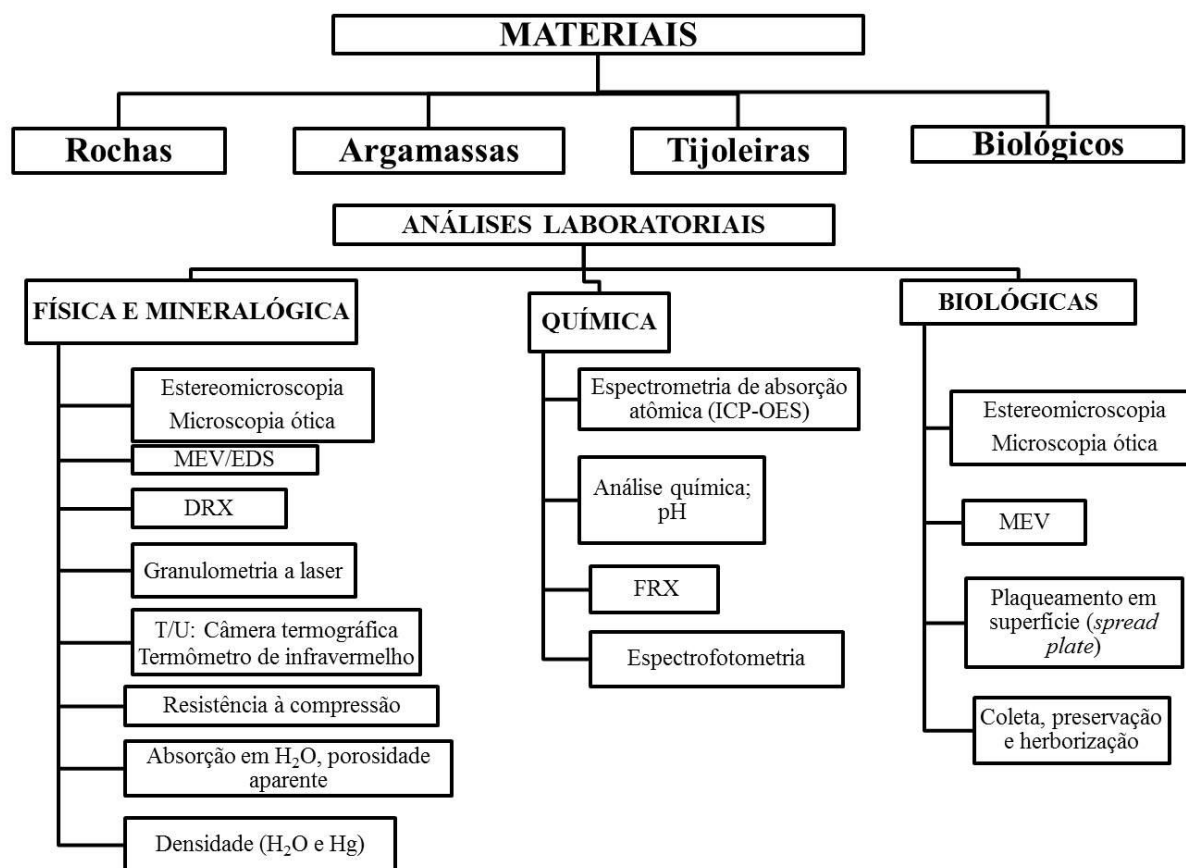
MATERIAIS

Rochas

Argamassas

Tijoleiras

Biológicos

ANÁLISES LABORATORIAIS

FÍSICA E MINERALÓGICA

Estereomicroscopia
Microscopia ótica

MEV/EDS

DRX

Granulometria a laser

T/U: Câmera termográfica
Termômetro de infravermelho

Resistência à compressão

Absorção em $H_2O$, porosidade aparente

Densidade ($H_2O$ e Hg)

QUÍMICA

Espectrometria de absorção atômica (ICP-OES)

Análise química; pH

FRX

Espectrofotometria

BIOLÓGICAS

Estereomicroscopia
Microscopia ótica

MEV

Plaqueamento em superfície (spread plate)

Coleta, preservação e herborização